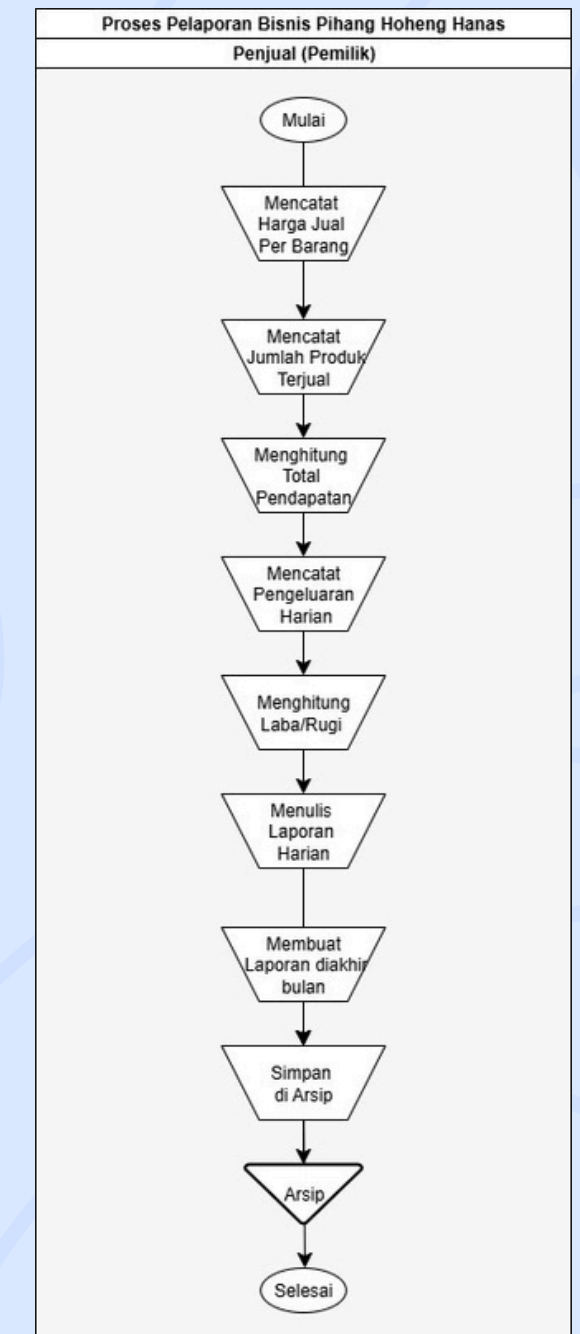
Proses Pelaporan Bisnis Pihang Hoheng Hanas

Penjual (Pemilik)

Mulai

Mencatat Harga Jual Per Barang

Mencatat Jumlah Produk Terjual

Menghitung Total Pendapatan

Mencatat Pengeluaran Harian

Menghitung Laba/Rugi

Menulis Laporan Harian

Membuat Laporan diakhir bulan

Simpan di Arsip

Arsip

Selesai